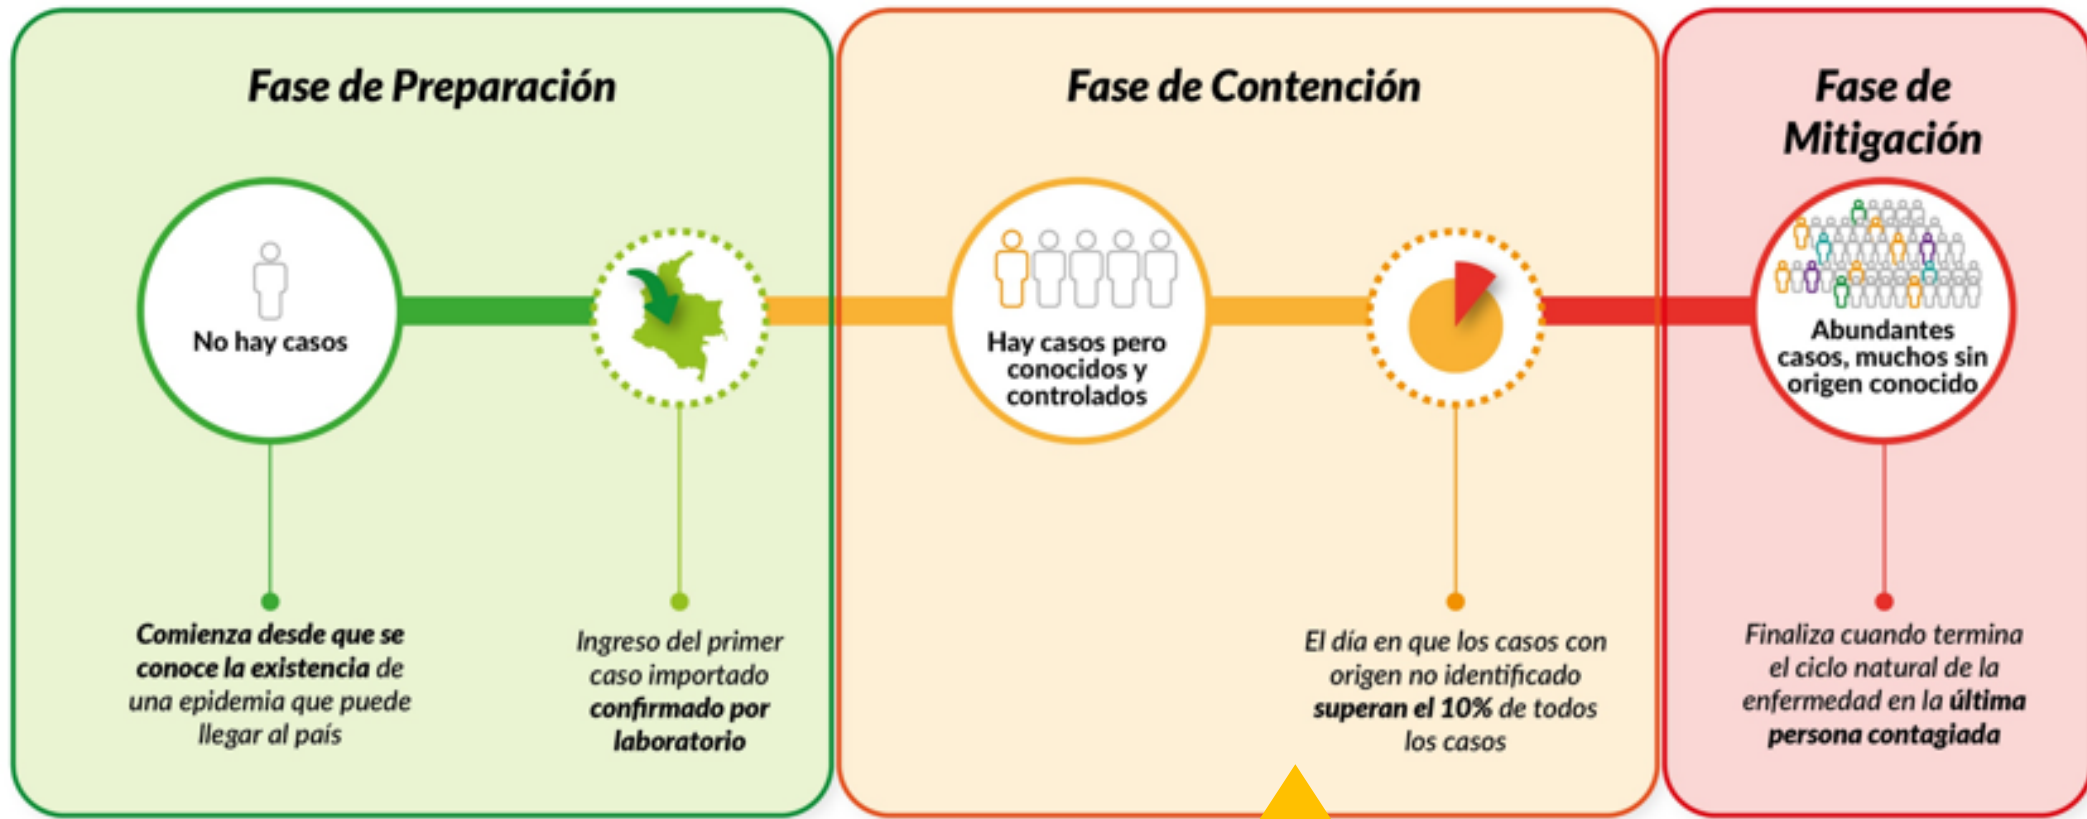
Fase de Preparación

No hay casos

Comienza desde que se conoce la existencia de una epidemia que puede llegar al país

Ingreso del primer caso importado confirmado por laboratorio

Fase de Contención

Hay casos pero conocidos y controlados

El día en que los casos con origen no identificado superan el 10% de todos los casos

Fase de Mitigación

Abundantes casos, muchos sin origen conocido

Finaliza cuando termina el ciclo natural de la enfermedad en la última persona contagiada